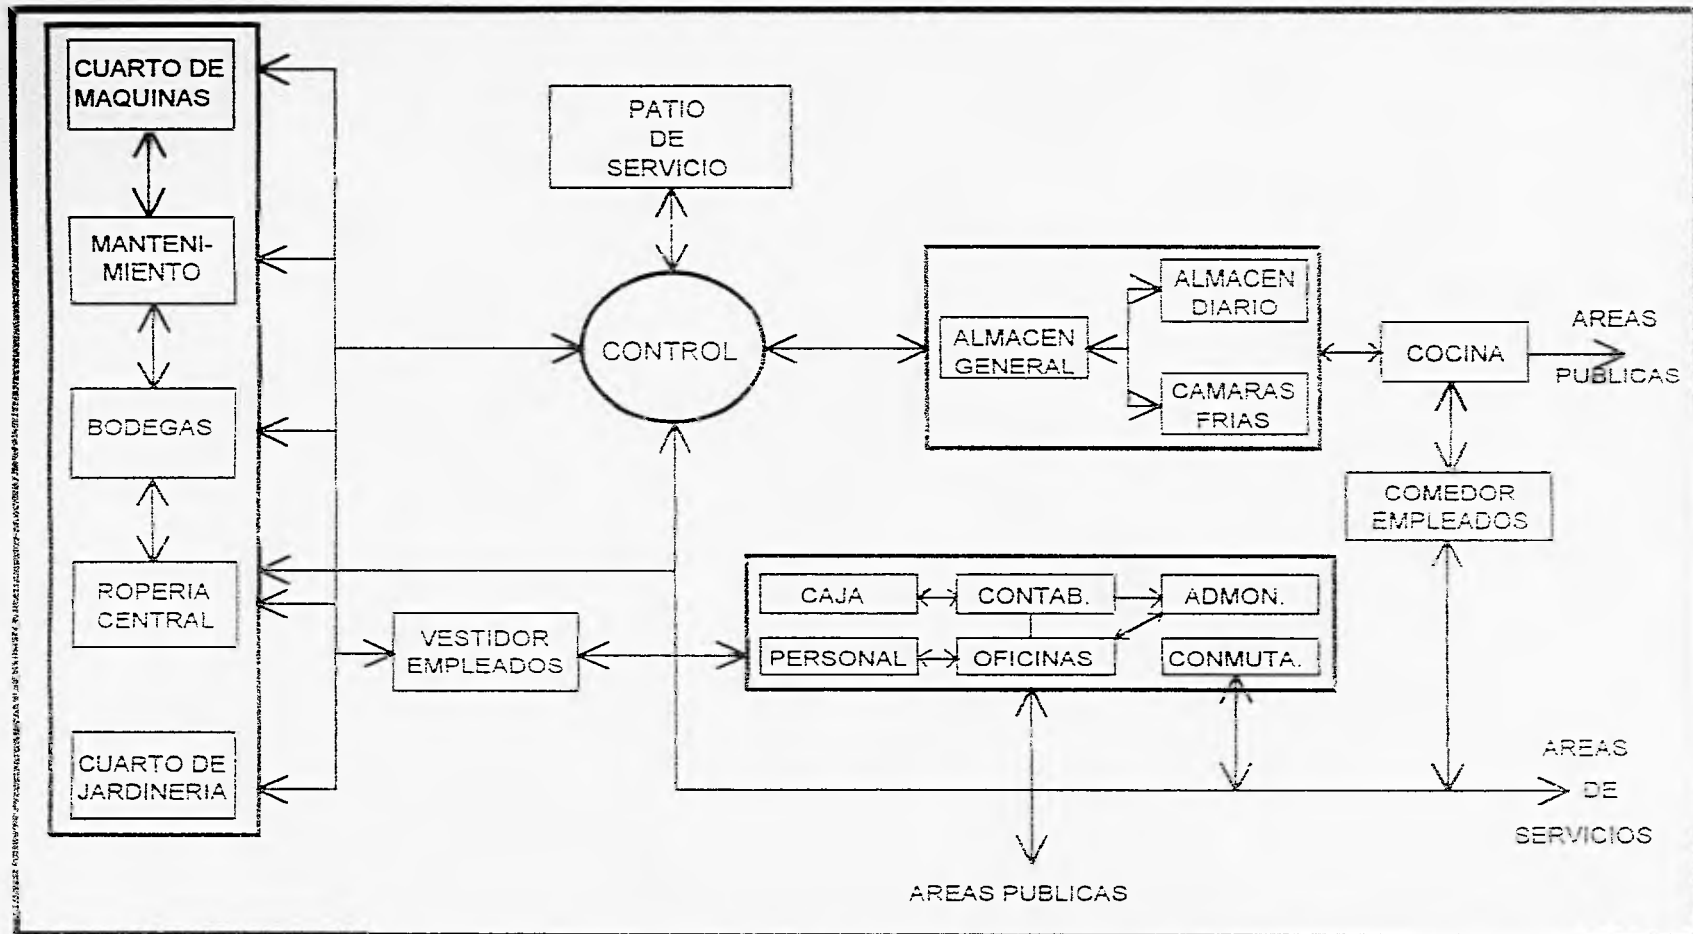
CUARTO DE MAQUINAS

MANTENI-MIENTO

BODEGAS

ROPERIA CENTRAL

CUARTO DE JARDINERIA

PATIO DE SERVICIO

CONTROL

VESTIDOR EMPLEADOS

ALMACEN GENERAL

ALMACEN DIARIO

CAMARAS FRIAS

COCINA

AREAS PUBLICAS

COMEDOR EMPLEADOS

CAJA

CONTAB.

ADMON.

PERSONAL

OFICINAS

CONMUTA.

AREAS DE SERVICIOS

AREAS PUBLICAS